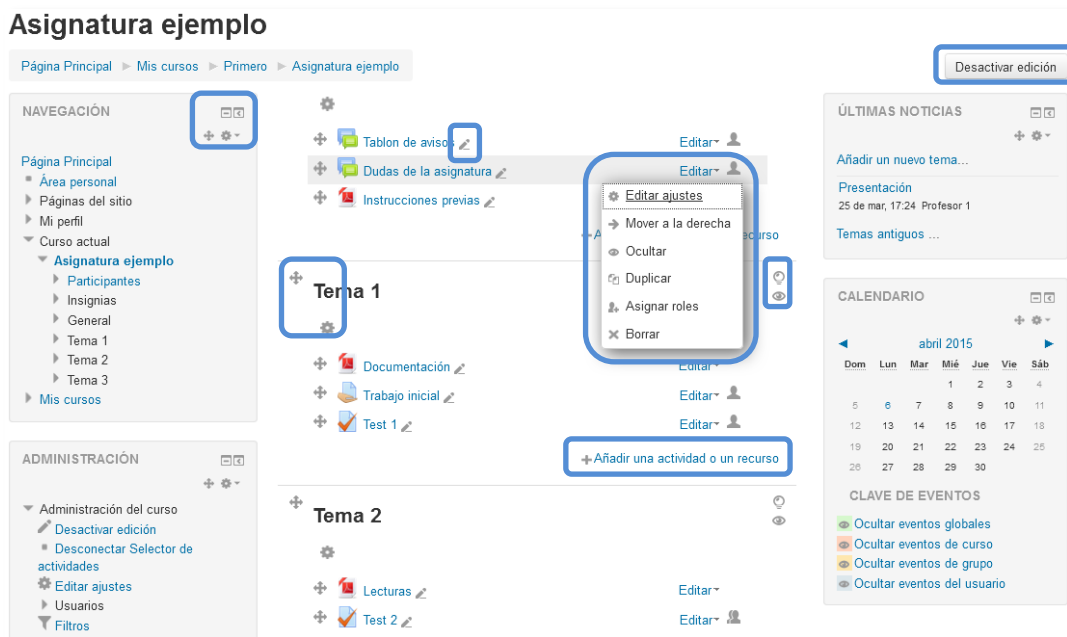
Asignatura ejemplo

Página Principal ► Mis cursos ► Primero ► Asignatura ejemplo

Desactivar edición

NAVEGACIÓN

Página Principal
Área personal
Páginas del sitio
Mi perfil
Curso actual
Asignatura ejemplo
Participantes
Insignias
General
Tema 1
Tema 2
Tema 3
Mis cursos

ADMINISTRACIÓN

Administración del curso
Desactivar edición
Desconectar Selector de actividades
Editar ajustes
Usuarios
Filtros

Tablon de avisos
Editar
Dudas de la asignatura
Editar
Instrucciones previas

Editar ajustes
Mover a la derecha
Ocultar
Duplicar
Asignar roles
Borrar

+A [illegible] recurso

Tema 1

Documentación
Editar
Trabajo inicial
Editar
Test 1
Editar

+Añadir una actividad o un recurso

Tema 2

Lecturas
Editar
Test 2
Editar

ÚLTIMAS NOTICIAS

Añadir un nuevo tema...
Presentación
25 de mar, 17:24 Profesor 1
Temas antiguos ...

CALENDARIO

◄ abril 2015 ►

| Dom | Lun | Mar | Mié | Jue | Vie | Sáb |
|---|---|---|---|---|---|---|
| | | | 1 | 2 | 3 | 4 |
| 5 | 6 | 7 | 8 | 9 | 10 | 11 |
| 12 | 13 | 14 | 15 | 16 | 17 | 18 |
| 19 | 20 | 21 | 22 | 23 | 24 | 25 |
| 26 | 27 | 28 | 29 | 30 | | |

CLAVE DE EVENTOS

Ocultar eventos globales
Ocultar eventos de curso
Ocultar eventos de grupo
Ocultar eventos del usuario